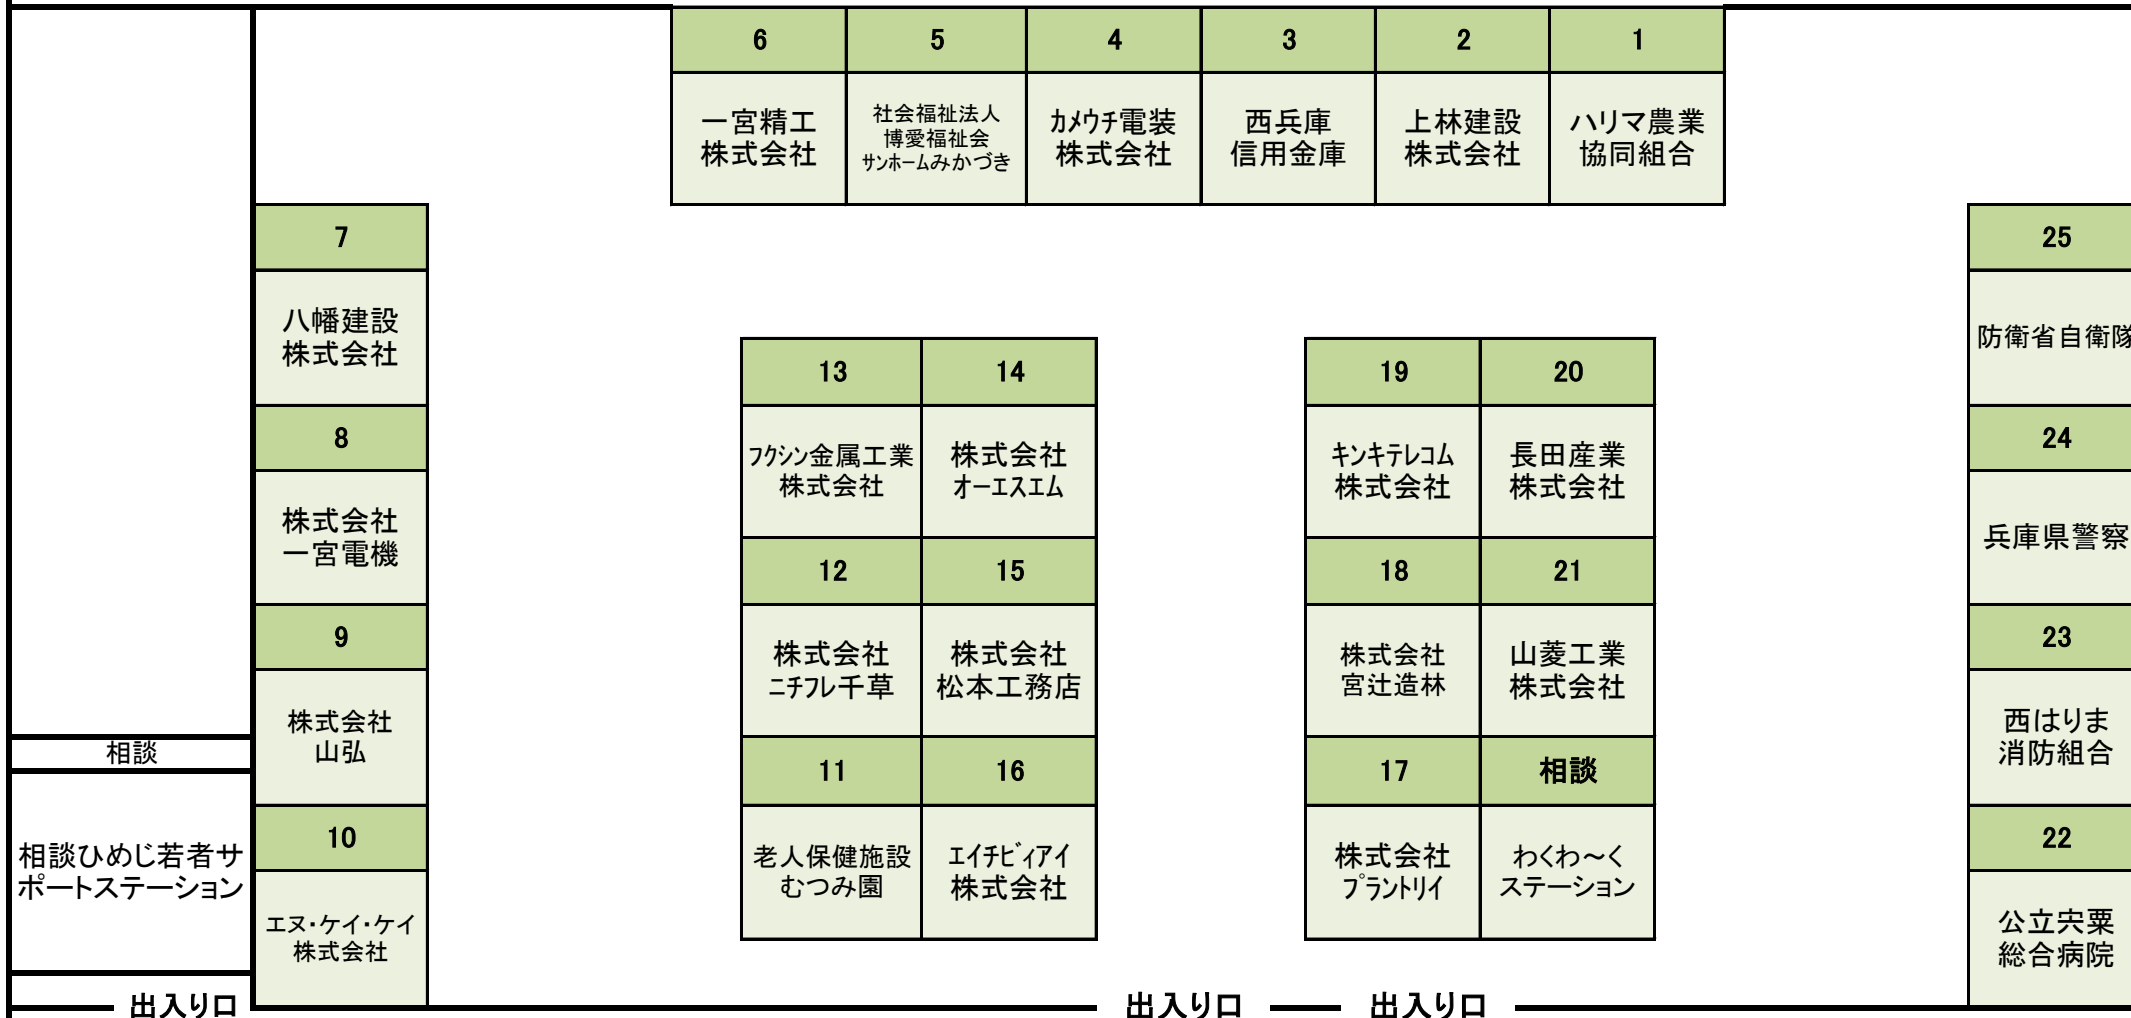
6
一宮精工株式会社

5
社会福祉法人博愛福祉会サンホームみかづき

4
カメウチ電装株式会社

3
西兵庫信用金庫

2
上林建設株式会社

1
ハリマ農業協同組合

7
八幡建設株式会社

8
株式会社一宮電機

9
株式会社山弘

10
エヌ・ケイ・ケイ株式会社

相談

相談ひめじ若者サポートステーション

13
フクシン金属工業株式会社

14
株式会社オーエスエム

12
株式会社ニチフレ千草

15
株式会社松本工務店

11
老人保健施設むつみ園

16
エイチビィアイ株式会社

19
キンキテレコム株式会社

20
長田産業株式会社

18
株式会社宮辻造林

21
山菱工業株式会社

17
株式会社プラントリイ

相談
わくわ～くステーション

25
防衛省自衛隊

24
兵庫県警察

23
西はりま消防組合

22
公立宍粟総合病院

出入り口

出入り口

出入り口